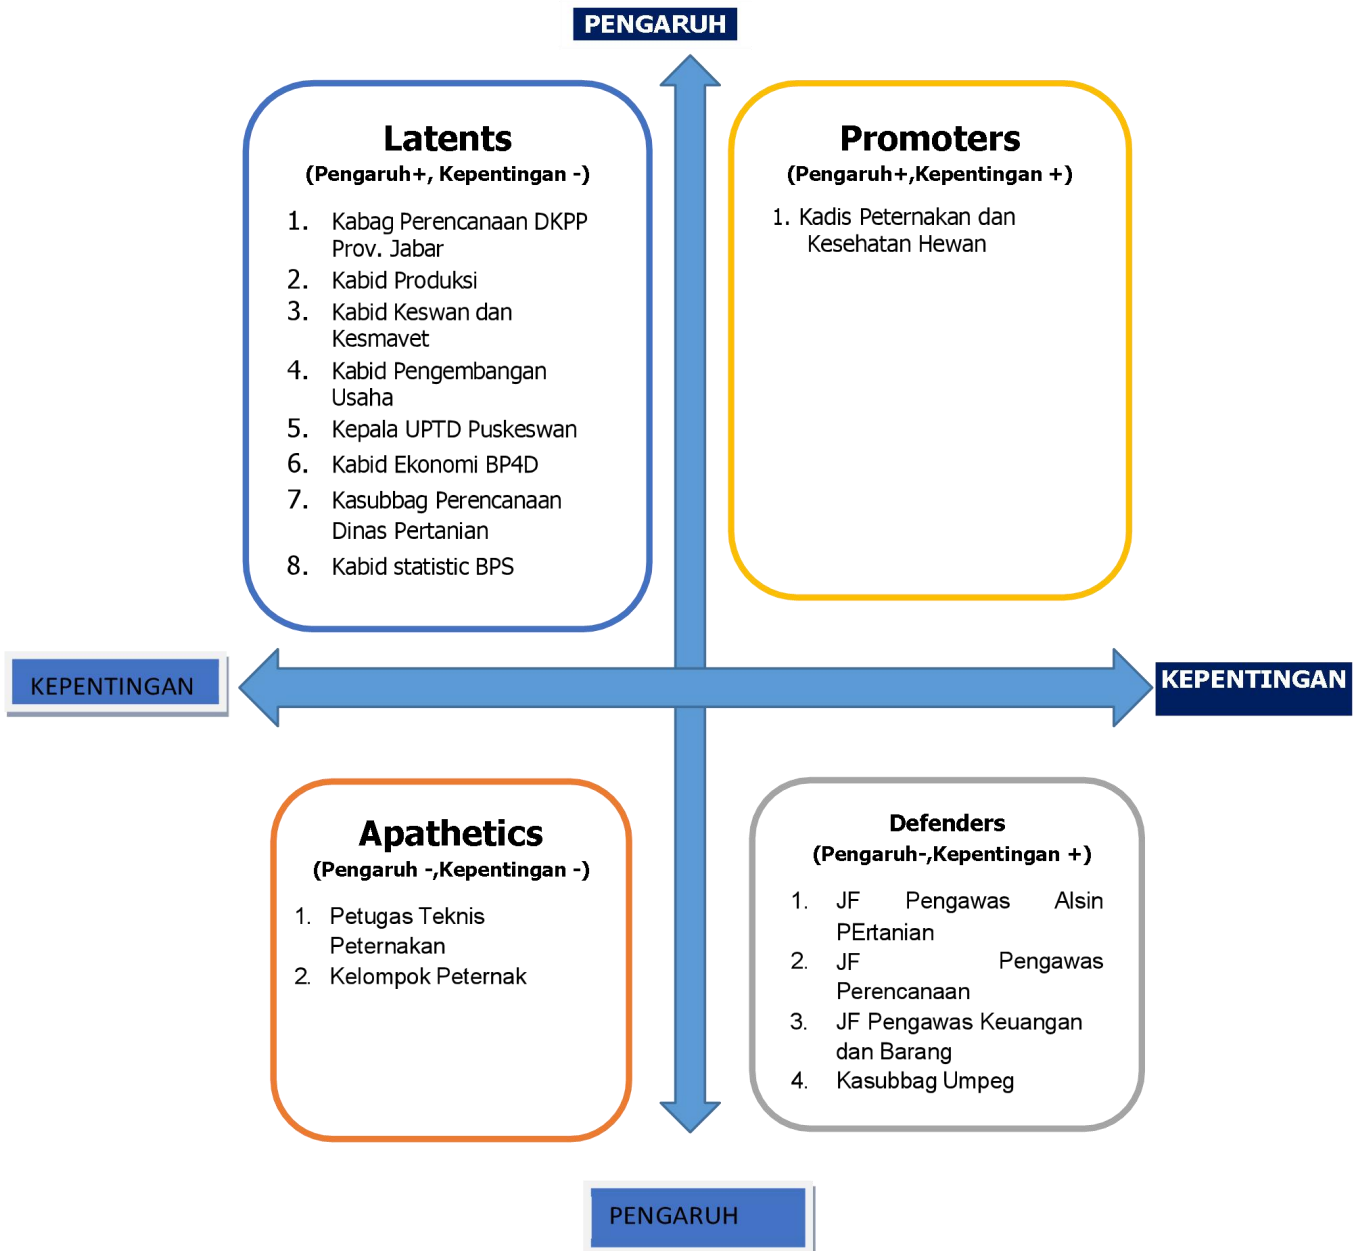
PENGARUH

Latents
(Pengaruh+, Kepentingan -)

1. Kabag Perencanaan DKPP Prov. Jabar
2. Kabid Produksi
3. Kabid Keswan dan Kesmavet
4. Kabid Pengembangan Usaha
5. Kepala UPTD Puskeswan
6. Kabid Ekonomi BP4D
7. Kasubbag Perencanaan Dinas Pertanian
8. Kabid statistic BPS

Promoters
(Pengaruh+,Kepentingan +)

1. Kadis Peternakan dan Kesehatan Hewan

KEPENTINGAN

KEPENTINGAN

Apathetics
(Pengaruh -,Kepentingan -)

1. Petugas Teknis Peternakan
2. Kelompok Peternak

Defenders
(Pengaruh-,Kepentingan +)

1. JF Pengawas Alsin PErtanian
2. JF Pengawas Perencanaan
3. JF Pengawas Keuangan dan Barang
4. Kasubbag Umpeg

PENGARUH